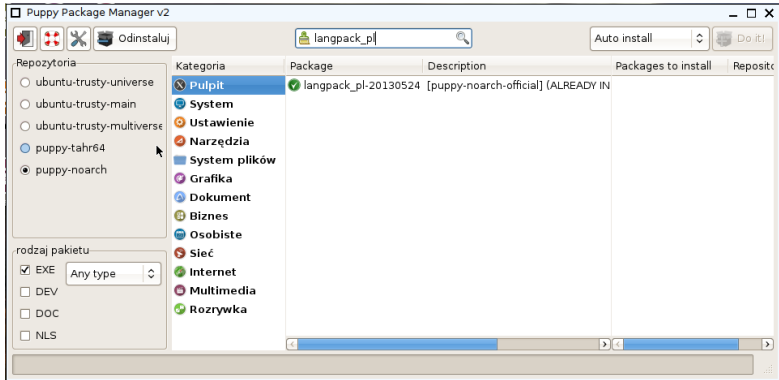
Puppy Package Manager v2

Odinstaluj

langpack_pl

Auto install

Do it!

Repozytoria

ubuntu-trusty-universe

ubuntu-trusty-main

ubuntu-trusty-multiverse

puppy-tahr64

puppy-noarch

rodzaj pakietu

EXE

Any type

DEV

DOC

NLS

Kategoria

Pulpit

System

Ustawienie

Narzędzia

System plików

Grafika

Dokument

Biznes

Osobiste

Sieć

Internet

Multimedia

Rozrywka

| Package | Description | Packages to install | Reposito |
|---|---|---|---|
| langpack_pl-20130524 | [puppy-noarch-official] (ALREADY IN | | |